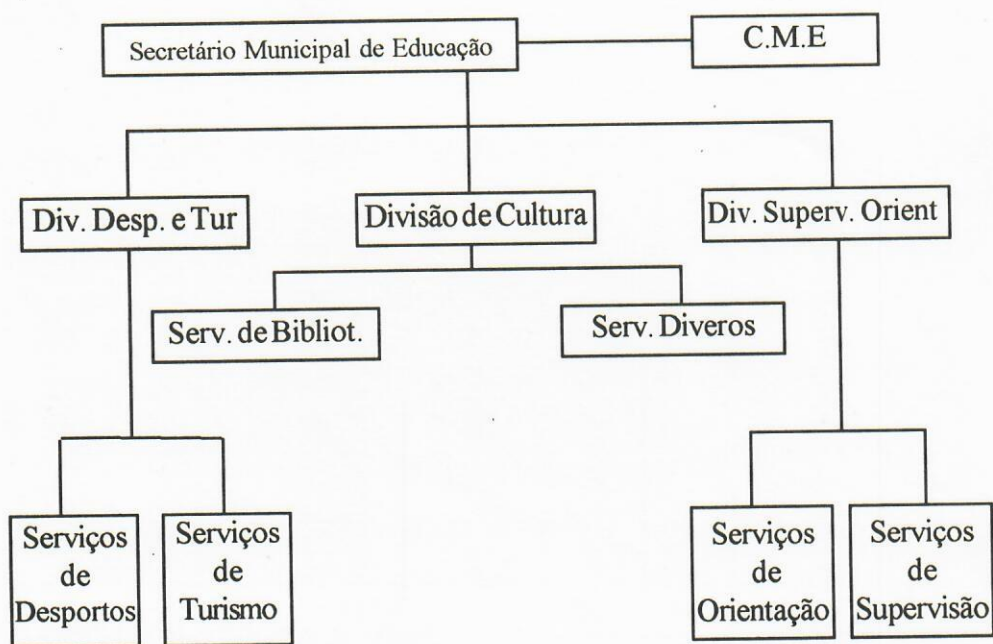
Secretário Municipal de Educação

C.M.E

Div. Desp. e Tur

Divisão de Cultura

Div. Superv. Orient

Serv. de Bibliot.

Serv. Diveros

Serviços de Desportos

Serviços de Turismo

Serviços de Orientação

Serviços de Supervisão